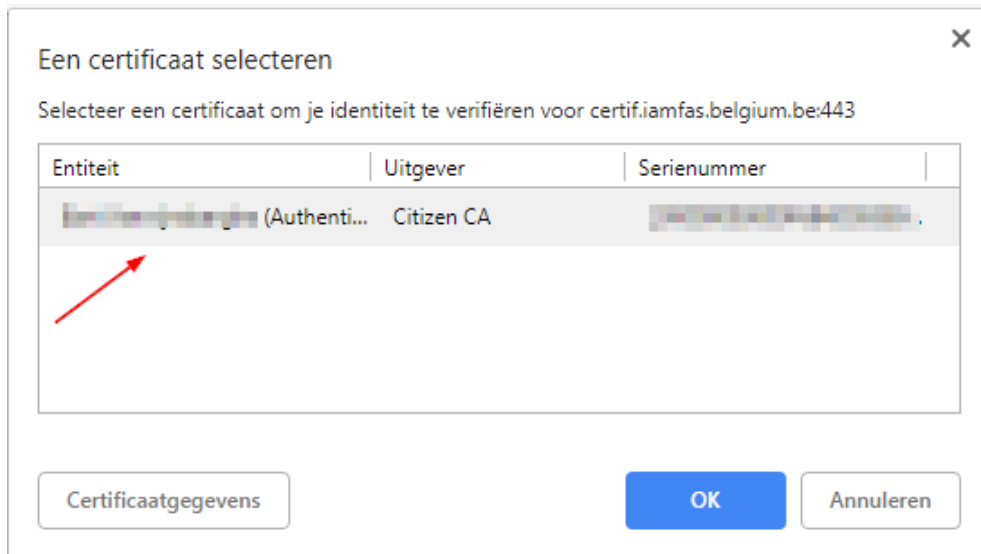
Een certificaat selecteren

×

Selecteer een certificaat om je identiteit te verifiëren voor certif.iamfas.belgium.be:443

| Entiteit | Uitgever | Serienummer |
|---|---|---|
| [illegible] (Authenti... | Citizen CA | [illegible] |

Certificaatgegevens

OK

Annuleren